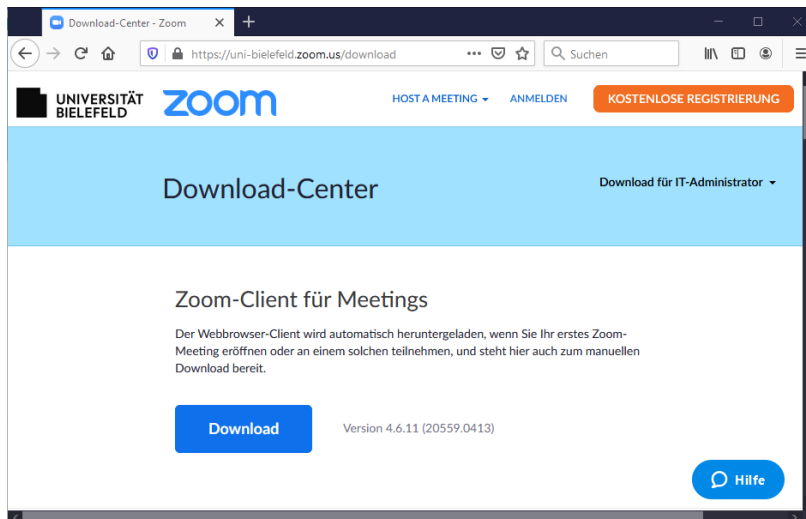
Download-Center - Zoom

https://uni-bielefeld.zoom.us/download

Suchen

UNIVERSITÄT BIELEFELD

zoom

HOST A MEETING

ANMELDEN

KOSTENLOSE REGISTRIERUNG

Download-Center

Download für IT-Administrator

Zoom-Client für Meetings

Der Webbrowser-Client wird automatisch heruntergeladen, wenn Sie Ihr erstes Zoom-Meeting eröffnen oder an einem solchen teilnehmen, und steht hier auch zum manuellen Download bereit.

Download

Version 4.6.11 (20559.0413)

Hilfe